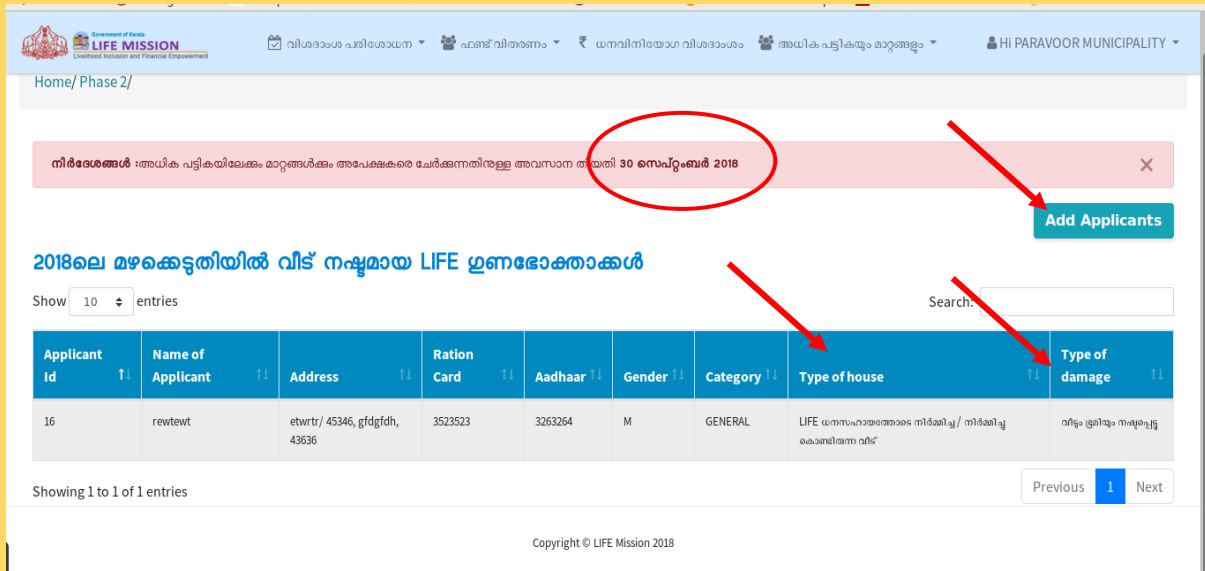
Government of Kerala
LIFE MISSION
Livelihood Inclusion and Financial Empowerment

വിശദാംശ പരിശോധന ▾ ഫണ്ട് വിതരണം ▾ ₹ ധനവിനിയോഗ വിശദാംശം അധിക പട്ടികയും മാറ്റങ്ങളും ▾ Hi PARAVOOR MUNICIPALITY ▾

Home/ Phase 2/

നിർദേശങ്ങൾ :അധിക പട്ടികയിലേക്കും മാറ്റങ്ങൾക്കും അപേക്ഷകരെ ചേർക്കുന്നതിനുള്ള അവസാന തീയതി 30 സെപ്റ്റംബർ 2018 ×

Add Applicants

2018ലെ മഴക്കെടുതിയിൽ വീട് നഷ്ടമായ LIFE ഗുണഭോക്താക്കൾ

Show 10 entries

Search:

| Applicant Id | Name of Applicant | Address | Ration Card | Aadhaar | Gender | Category | Type of house | Type of damage |
|---|---|---|---|---|---|---|---|---|
| 16 | rewtewt | etwrtr/ 45346, gfdgfdh, 43636 | 3523523 | 3263264 | M | GENERAL | LIFE ധനസഹായത്തോടെ നിർമ്മിച്ച / നിർമ്മിച്ചു കൊണ്ടിരുന്ന വീട് | വീടും ഭൂമിയും നഷ്ടപ്പെട്ടു |

Showing 1 to 1 of 1 entries

Previous 1 Next

Copyright © LIFE Mission 2018